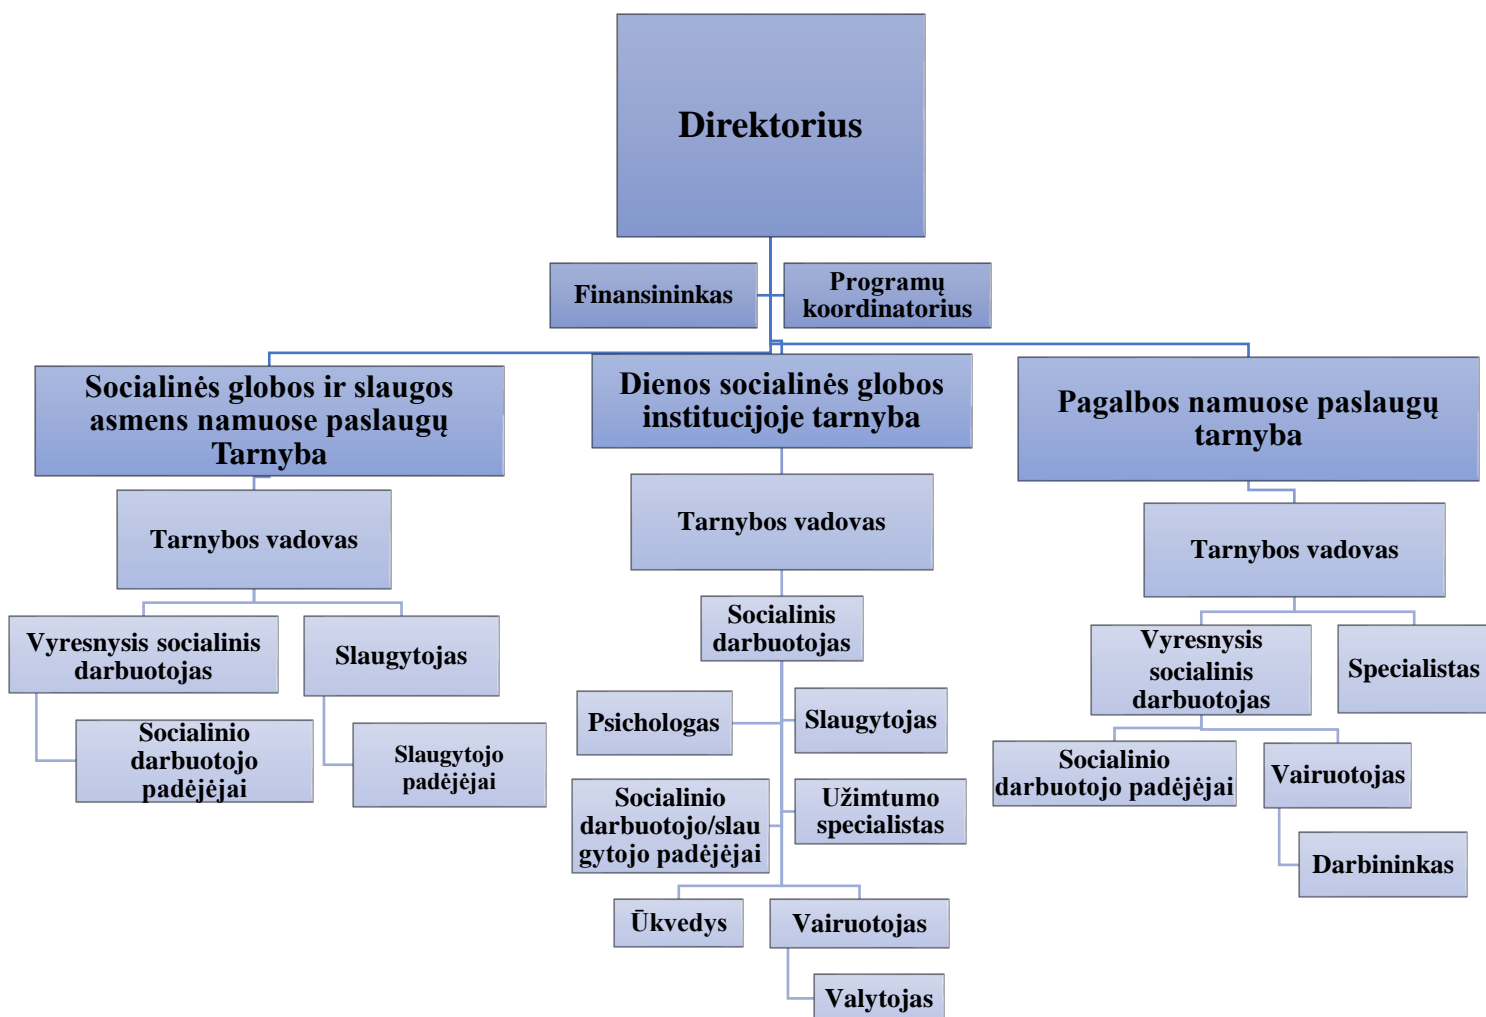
Direktorius

Finansininkas

Programų koordinatorius

Socialinės globos ir slaugos asmens namuose paslaugų Tarnyba

Tarnybos vadovas

Vyresnysis socialinis darbuotojas

Slaugytojas

Socialinio darbuotojo padėjėjai

Slaugytojo padėjėjai

Dienos socialinės globos institucijoje tarnyba

Tarnybos vadovas

Socialinis darbuotojas

Psichologas

Slaugytojas

Socialinio darbuotojo/slaugytojo padėjėjai

Užimtumo specialistas

Ūkvedys

Vairuotojas

Valytojas

Pagalbos namuose paslaugų tarnyba

Tarnybos vadovas

Vyresnysis socialinis darbuotojas

Specialistas

Socialinio darbuotojo padėjėjai

Vairuotojas

Darbininkas